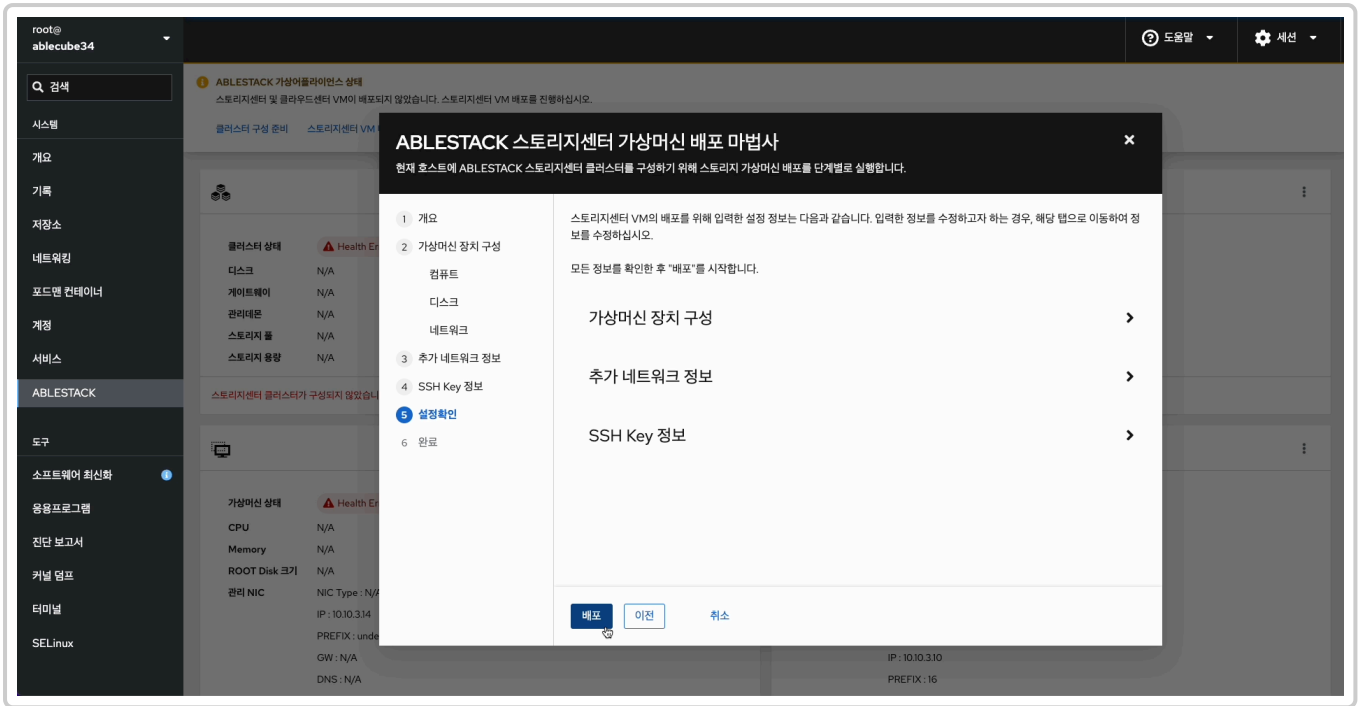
root@
ablecube34

검색

시스템

개요

기록

저장소

네트워킹

포드맨 컨테이너

계정

서비스

ABLESTACK

도구

소프트웨어 최신화

응용프로그램

진단 보고서

커널 덤프

터미널

SELinux

도움말

세션

ABLESTACK 가상어플라이언스 상태
스토리지센터 및 클라우드센터 VM이 배포되지 않았습니다. 스토리지센터 VM 배포를 진행하십시오.

클러스터 구성 준비 스토리지센터 VM

클러스터 상태 Health Err
디스크 N/A
게이트웨이 N/A
관리데몬 N/A
스토리지 풀 N/A
스토리지 용량 N/A

스토리지센터 클러스터가 구성되지 않았습니다

가상머신 상태 Health Err
CPU N/A
Memory N/A
ROOT Disk 크기 N/A
관리 NIC NIC Type : N/A
IP : 10.10.3.14
PREFIX : unde
GW : N/A
DNS : N/A

IP : 10.10.3.10
PREFIX : 16

ABLESTACK 스토리지센터 가상머신 배포 마법사
현재 호스트에 ABLESTACK 스토리지센터 클러스터를 구성하기 위해 스토리지 가상머신 배포를 단계별로 실행합니다.

1 개요
2 가상머신 장치 구성
컴퓨트
디스크
네트워크
3 추가 네트워크 정보
4 SSH Key 정보
5 설정확인
6 완료

스토리지센터 VM의 배포를 위해 입력한 설정 정보는 다음과 같습니다. 입력한 정보를 수정하고자 하는 경우, 해당 탭으로 이동하여 정보를 수정하십시오.

모든 정보를 확인한 후 "배포"를 시작합니다.

가상머신 장치 구성

추가 네트워크 정보

SSH Key 정보

배포 이전 취소